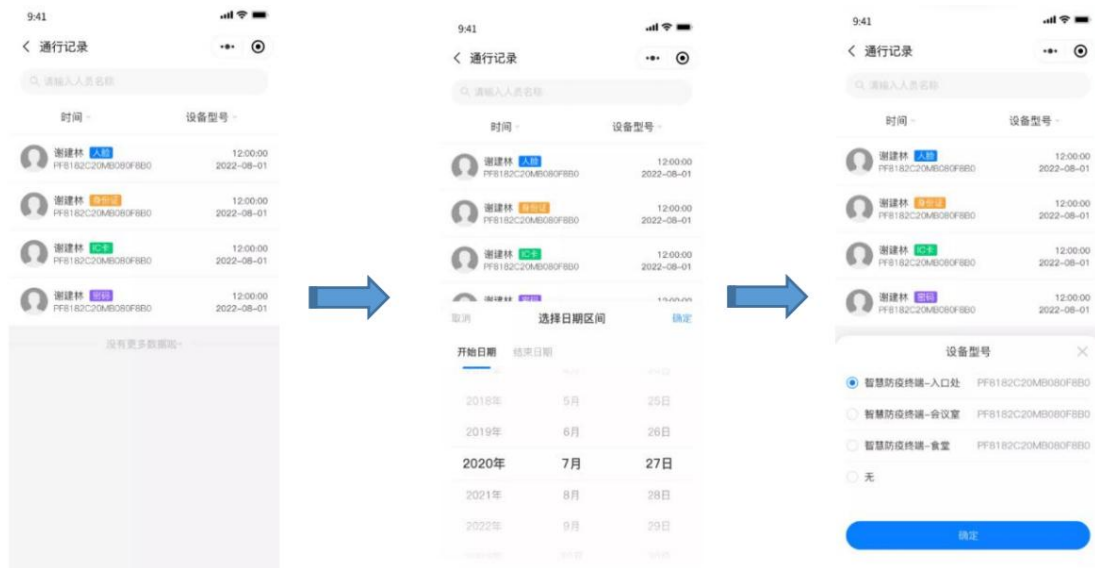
9:41

通行记录

请输入人员名称

时间

设备型号

谢建林 人脸
PF8182C20MB080F8B0
12:00:00
2022-08-01

谢建林 身份证
PF8182C20MB080F8B0
12:00:00
2022-08-01

谢建林 IC卡
PF8182C20MB080F8B0
12:00:00
2022-08-01

谢建林 密码
PF8182C20MB080F8B0
12:00:00
2022-08-01

没有更多数据啦~

9:41

通行记录

请输入人员名称

时间

设备型号

谢建林 人脸
PF8182C20MB080F8B0
12:00:00
2022-08-01

谢建林 身份证
PF8182C20MB080F8B0
12:00:00
2022-08-01

谢建林 IC卡
PF8182C20MB080F8B0
12:00:00
2022-08-01

取消 选择日期区间 确定

开始日期 结束日期

| 2018年 | 5月 | 25日 |
|---|---|---|
| 2019年 | 6月 | 26日 |
| 2020年 | 7月 | 27日 |
| 2021年 | 8月 | 28日 |
| 2022年 | 9月 | 29日 |

9:41

通行记录

请输入人员名称

时间

设备型号

谢建林 人脸
PF8182C20MB080F8B0
12:00:00
2022-08-01

谢建林 身份证
PF8182C20MB080F8B0
12:00:00
2022-08-01

谢建林 IC卡
PF8182C20MB080F8B0
12:00:00
2022-08-01

谢建林 密码
PF8182C20MB080F8B0
12:00:00
2022-08-01

设备型号

智慧防疫终端-入口处 PF8182C20MB080F8B0
智慧防疫终端-会议室 PF8182C20MB080F8B0
智慧防疫终端-食堂 PF8182C20MB080F8B0
无

确定